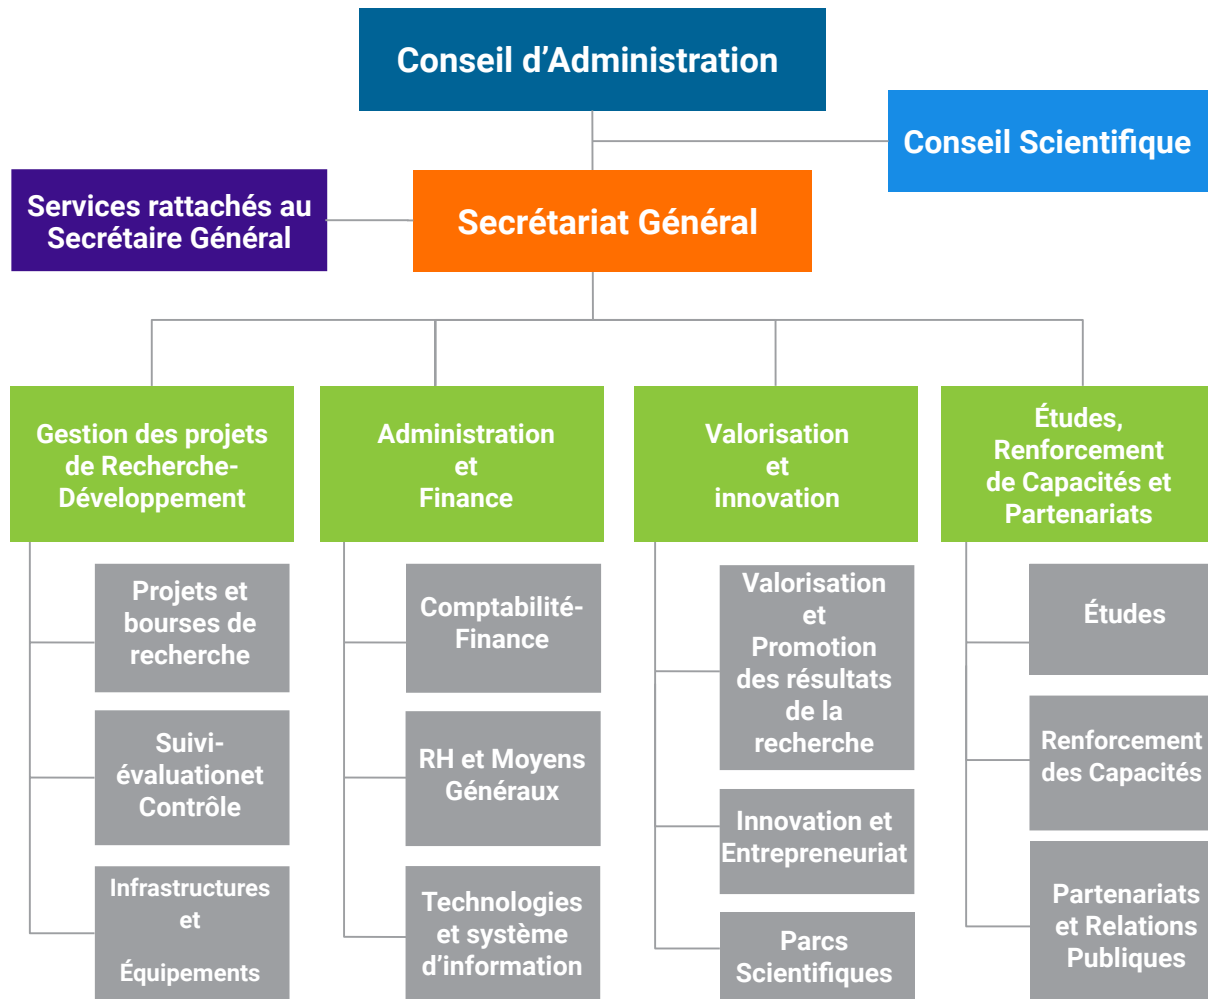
Conseil d’Administration

Conseil Scientifique

Services rattachés au Secrétaire Général

Secrétariat Général

Gestion des projets de Recherche-Développement

Projets et bourses de recherche

Suivi-évaluationet Contrôle

Infrastructures et Équipements

Administration et Finance

Comptabilité-Finance

RH et Moyens Généraux

Technologies et système d’information

Valorisation et innovation

Valorisation et Promotion des résultats de la recherche

Innovation et Entrepreneuriat

Parcs Scientifiques

Études, Renforcement de Capacités et Partenariats

Études

Renforcement des Capacités

Partenariats et Relations Publiques